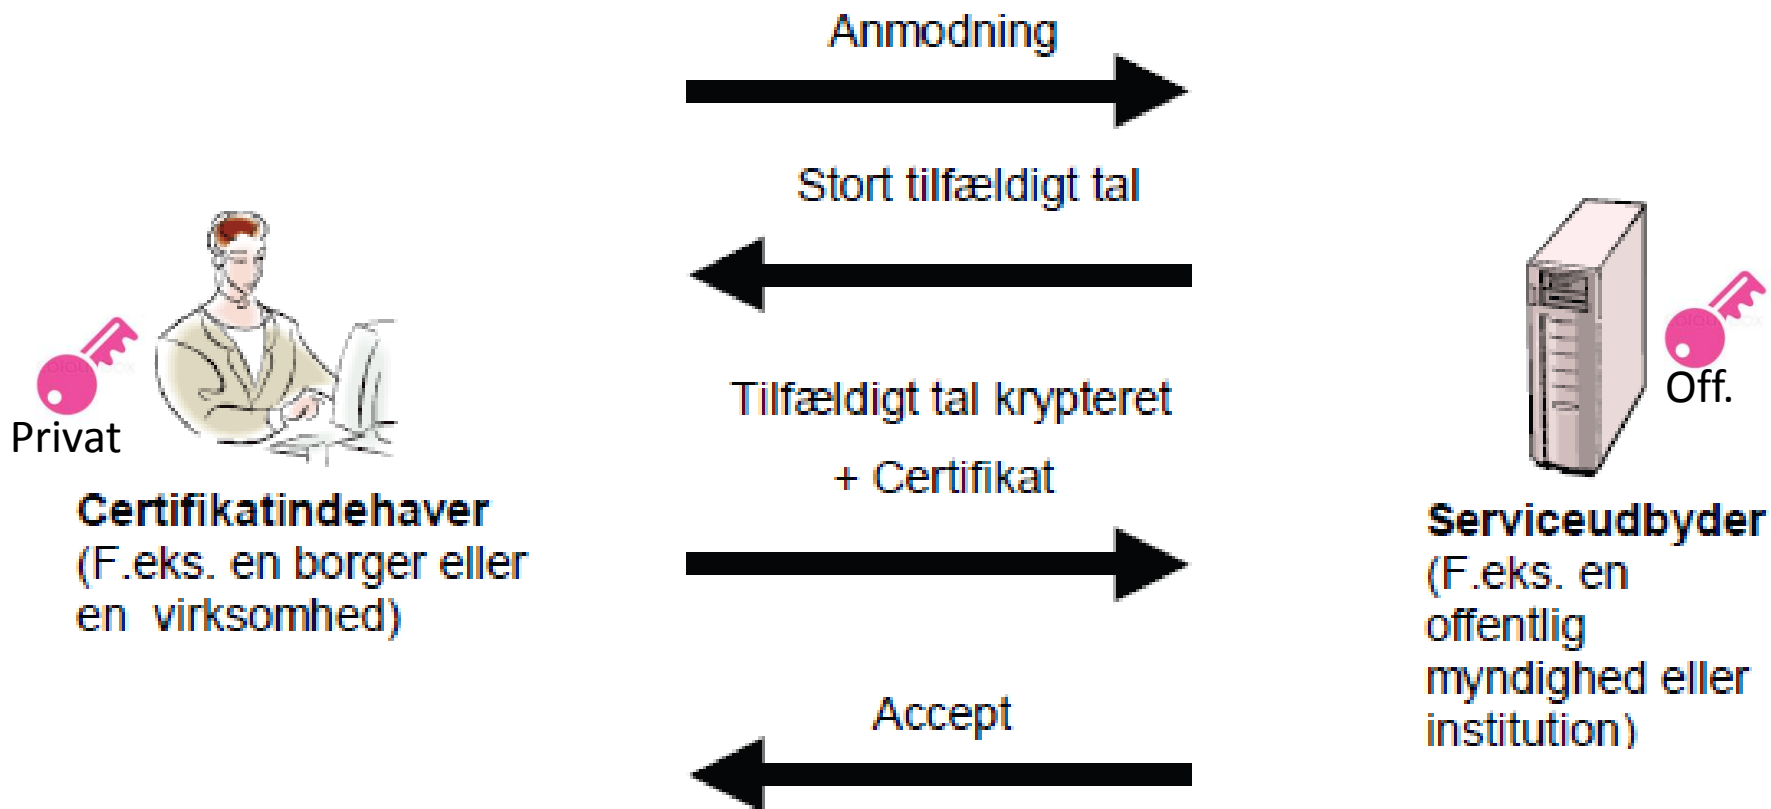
Anmodning

Stort tilfældigt tal

Privat

Certifikatindehaver
(F.eks. en borger eller en virksomhed)

Tilfældigt tal krypteret
+ Certifikat

Off.

Serviceudbyder
(F.eks. en offentlig myndighed eller institution)

Accept